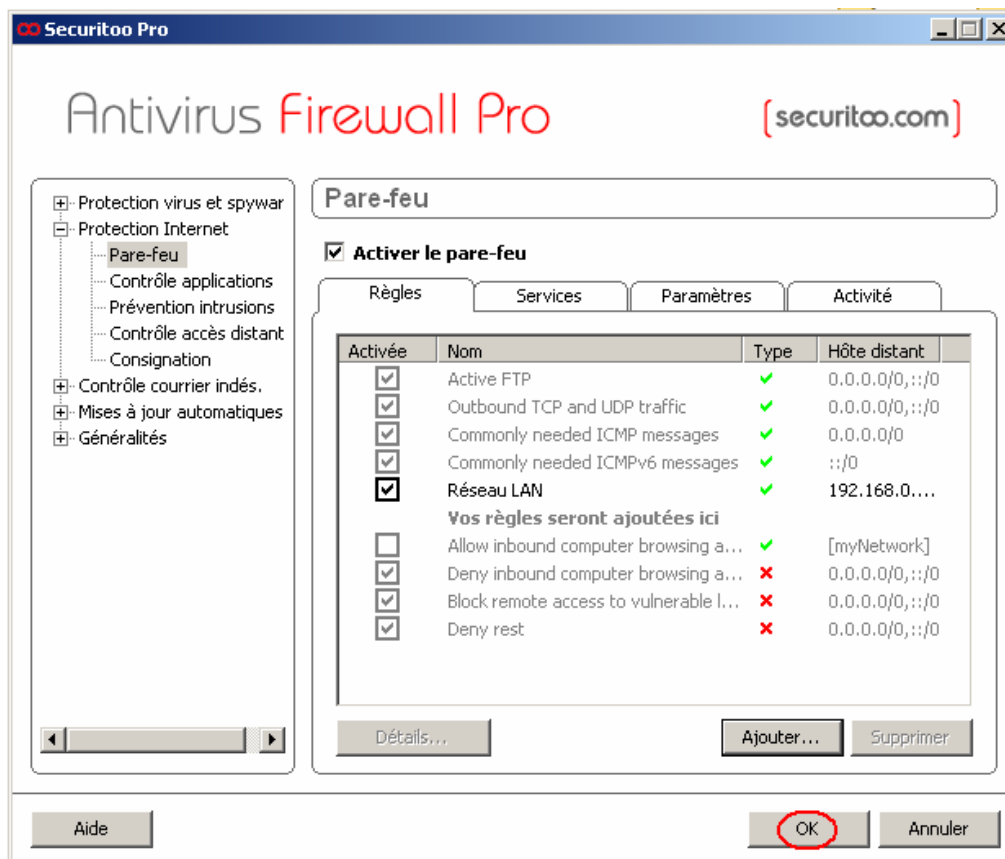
Securitoo Pro

Antivirus Firewall Pro

[securitoo.com]

Protection virus et spywar
Protection Internet
Pare-feu
Contrôle applications
Prévention intrusions
Contrôle accès distant
Consignation
Contrôle courrier indés.
Mises à jour automatiques
Généralités

Pare-feu

Activer le pare-feu

Règles | Services | Paramètres | Activité

| Activée | Nom | Type | Hôte distant |
|---|---|---|---|
| | Active FTP | | 0.0.0.0/0,::/0 |
| | Outbound TCP and UDP traffic | | 0.0.0.0/0,::/0 |
| | Commonly needed ICMP messages | | 0.0.0.0/0 |
| | Commonly needed ICMPv6 messages | | ::/0 |
| | Réseau LAN | | 192.168.0.... |
| | Vos règles seront ajoutées ici | | |
| | Allow inbound computer browsing a... | | [myNetwork] |
| | Deny inbound computer browsing a... | | 0.0.0.0/0,::/0 |
| | Block remote access to vulnerable l... | | 0.0.0.0/0,::/0 |
| | Deny rest | | 0.0.0.0/0,::/0 |

Détails...
Ajouter...
Supprimer

Aide
OK
Annuler